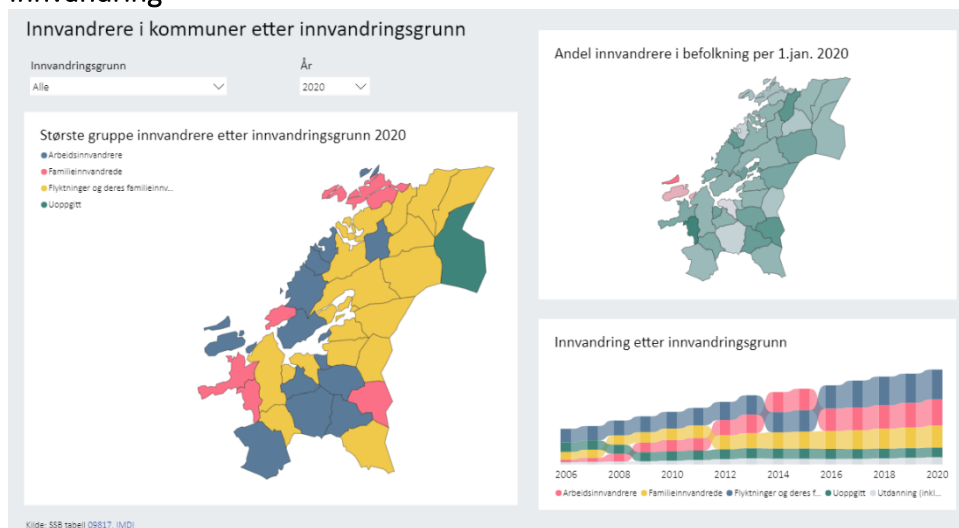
Innvandring

Innvandrere i kommuner etter innvandringsgrunn

Innvandringsgrunn
Alle

År
2020

Største gruppe innvandrere etter innvandringsgrunn 2020
● Arbeidsinnvandrere
● Familieinnvandrede
● Flyktninger og deres familieinnv...
● Uoppgitt

Andel innvandrere i befolkning per 1.jan. 2020

Innvandring etter innvandringsgrunn

2006 2008 2010 2012 2014 2016 2018 2020

● Arbeidsinnvandrere ● Familieinnvandrede ● Flyktninger og deres f... ● Uoppgitt ● Utdanning (inkl...

Kilde: SSB tabell 09817, IMDI